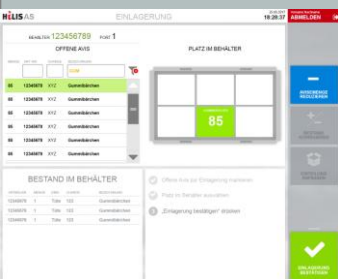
HELIS AS

EINLAGERUNG

18:28:37

ABMELDEN

BEHÄLTER 123456789 PORT 1

OFFENE AVIS

PLATZ IM BEHÄLTER

| | | | |
|---|---|---|---|
| 05 | 12345678 | XYZ | Gummibärchen |
| 05 | 12345678 | XYZ | Gummibärchen |
| 05 | 12345678 | XYZ | Gummibärchen |
| 05 | 12345678 | XYZ | Gummibärchen |
| 05 | 12345678 | XYZ | Gummibärchen |
| 05 | 12345678 | XYZ | Gummibärchen |

85

AUSGEWÄHLTE WEGSCHICKEN

BESTAND IM BEHÄLTER

| | | | | |
|---|---|---|---|---|
| 12345678 | 1 | Tüte | 100 | Gummibärchen |
| 12345678 | 1 | Tüte | 100 | Gummibärchen |
| 12345678 | 1 | Tüte | 100 | Gummibärchen |
| 12345678 | 1 | Tüte | 100 | Gummibärchen |

Offene Avis zur Einlagerung markieren

Platz im Behälter auswählen

„Einlagerung bestätigen" drücken

EINLAGERUNG BESTÄTIGEN